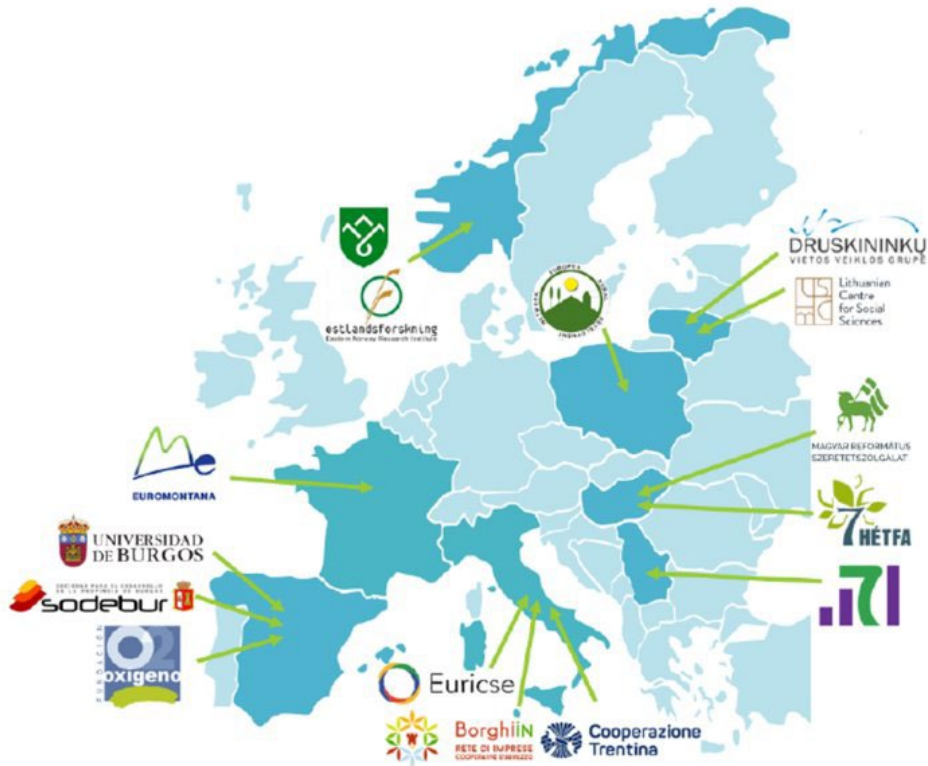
estlandsforskning
Eastern Norway Research Institute

DRUSKININKŲ
VIETOS VEIKLOS GRUPĖ

Lithuanian Centre for Social Sciences

EUROPEJSKI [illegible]

MAGYAR REFORMÁTUS SZERETETSZOLGÁLAT

EUROMONTANA

7 HÉTFA

UNIVERSIDAD DE BURGOS

sodebur

O2 oxigeno

Euricse

BorghiIN
RETE DI IMPRESE

Cooperazione Trentina